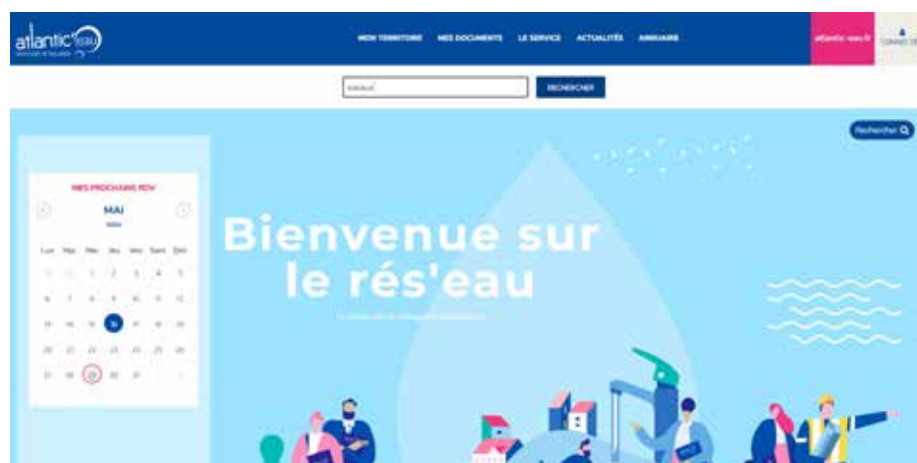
atlantic'eau
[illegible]

MON TERRITOIRE MES DOCUMENTS LE SERVICE ACTUALITÉS ANNUAIRE

atlantic-eau.fr

CONNEXION

travaux

RECHERCHER

Rechercher

MES PROCHAINS RDV

MAI
2024

| Lun | Mar | Mer | Jeu | Ven | Sam | Dim |
|---|---|---|---|---|---|---|
| 29 | 30 | 1 | 2 | 3 | 4 | 5 |
| 6 | 7 | 8 | 9 | 10 | 11 | 12 |
| 13 | 14 | 15 | 16 | 17 | 18 | 19 |
| 20 | 21 | 22 | 23 | 24 | 25 | 26 |
| 27 | 28 | 29 | 30 | 31 | 1 | 2 |

Bienvenue sur le rés'eau

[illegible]